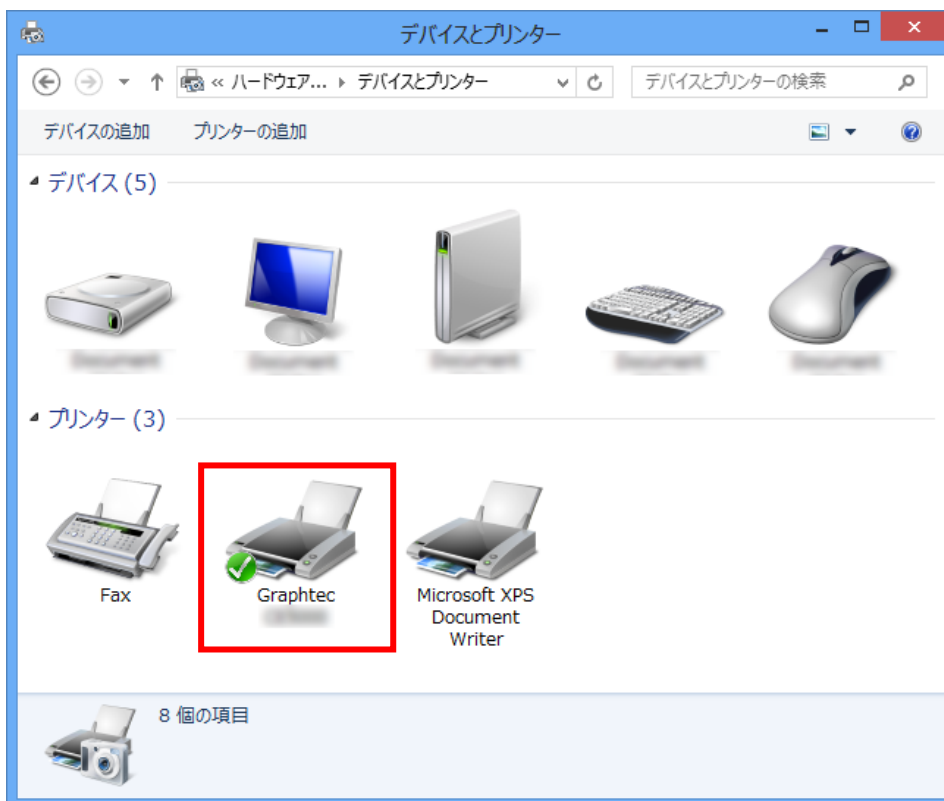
デバイスとプリンター

« ハードウェア... ▸ デバイスとプリンター

デバイスとプリンターの検索

デバイスの追加 プリンターの追加

デバイス (5)

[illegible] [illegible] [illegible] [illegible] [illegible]

プリンター (3)

Fax

Graphtec
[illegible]

Microsoft XPS Document Writer

8 個の項目